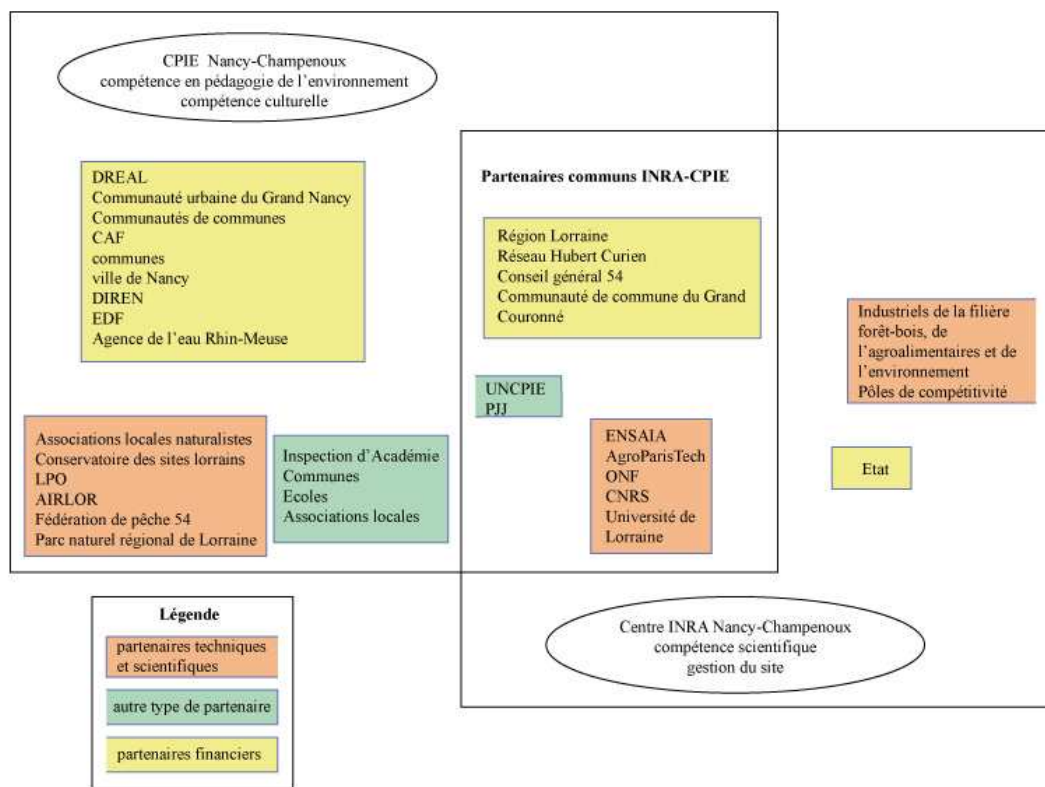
CPIE Nancy-Champenoux
compétence en pédagogie de l'environnement
compétence culturelle

DREAL
Communauté urbaine du Grand Nancy
Communautés de communes
CAF
communes
ville de Nancy
DIREN
EDF
Agence de l'eau Rhin-Meuse

Associations locales naturalistes
Conservatoire des sites lorrains
LPO
AIRLOR
Fédération de pêche 54
Parc naturel régional de Lorraine

Inspection d'Académie
Communes
Ecoles
Associations locales

Partenaires communs INRA-CPIE

Région Lorraine
Réseau Hubert Curien
Conseil général 54
Communauté de commune du Grand Couronné

UNCPIE
PJJ

ENSAIA
AgroParisTech
ONF
CNRS
Université de Lorraine

Industriels de la filière forêt-bois, de l'agroalimentaires et de l'environnement
Pôles de compétitivité

Etat

Centre INRA Nancy-Champenoux
compétence scientifique
gestion du site

Légende
partenaires techniques et scientifiques
autre type de partenaire
partenaires financiers